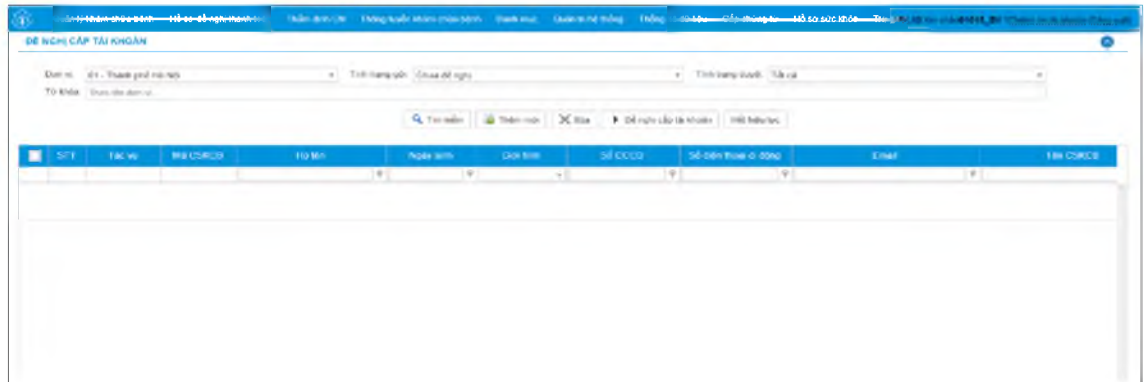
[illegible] | Thẩm định UV | Đăng ký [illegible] | Danh mục | Quản trị hệ thống | Thống kê | Cấp thông tin | Hồ sơ sức khỏe | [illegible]

ĐỀ NGHỊ CẤP TÀI KHOẢN

Đơn vị: 01 - Thành phố Hà Nội
Tình trạng gửi: Chưa đề nghị
Tình trạng duyệt: Tất cả
Từ khóa: Nhập tên đơn vị

Tìm kiếm | Thêm mới | Xóa | Đề nghị cấp tài khoản | Hồ sơ mẫu

| | STT | Tác vụ | Mã CSKCB | Họ tên | Ngày sinh | Giới tính | Số CCCD | Số điện thoại di động | Email | Tên CSKCB |
|---|---|---|---|---|---|---|---|---|---|---|
| | | | | | | | | | | |